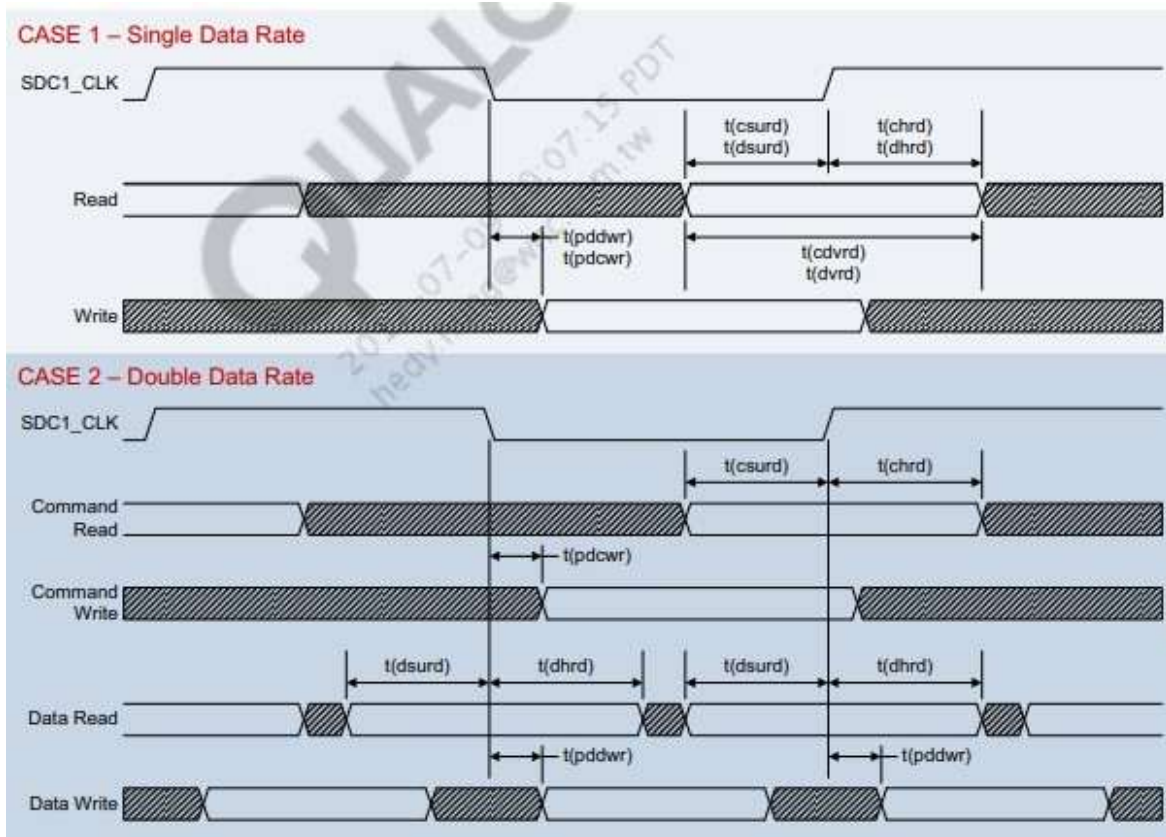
CASE 1 – Single Data Rate

SDC1_CLK

t(csurd)
t(dsurd)

t(chrd)
t(dhrd)

Read

t(pddwr)
t(pdcwr)

t(cdvrd)
t(dvrd)

Write

QUALC
2017-07-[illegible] 07:15 PDT
hedy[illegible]@w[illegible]m.tw

CASE 2 – Double Data Rate

SDC1_CLK

t(csurd)

t(chrd)

Command
Read

t(pdcwr)

Command
Write

t(dsurd)

t(dhrd)

t(dsurd)

t(dhrd)

Data Read

t(pddwr)

t(pddwr)

Data Write